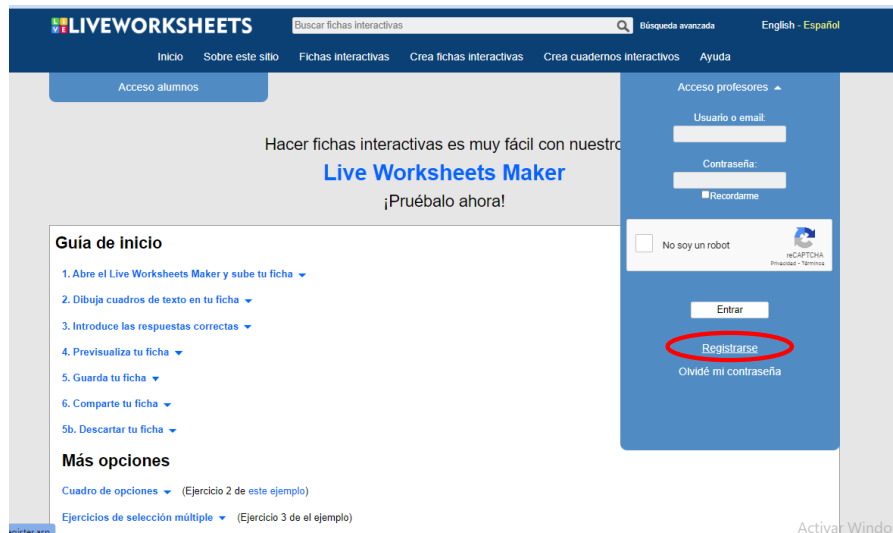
LIVEWORKSHEETS
Buscar fichas interactivas
Búsqueda avanzada
English - Español

Inicio Sobre este sitio Fichas interactivas Crea fichas interactivas Crea cuadernos interactivos Ayuda

Acceso alumnos

Acceso profesores
Usuario o email:
Contraseña:
Recordarme
No soy un robot
reCAPTCHA
Privacidad - Términos
Entrar
Registrarse
Olvidé mi contraseña

Hacer fichas interactivas es muy fácil con nuestro
Live Worksheets Maker
¡Pruébalo ahora!

Guía de inicio
1. Abre el Live Worksheets Maker y sube tu ficha
2. Dibuja cuadros de texto en tu ficha
3. Introduce las respuestas correctas
4. Previsualiza tu ficha
5. Guarda tu ficha
6. Comparte tu ficha
5b. Descartar tu ficha

Más opciones
Cuadro de opciones (Ejercicio 2 de este ejemplo)
Ejercicios de selección múltiple (Ejercicio 3 de el ejemplo)

Activar Windo